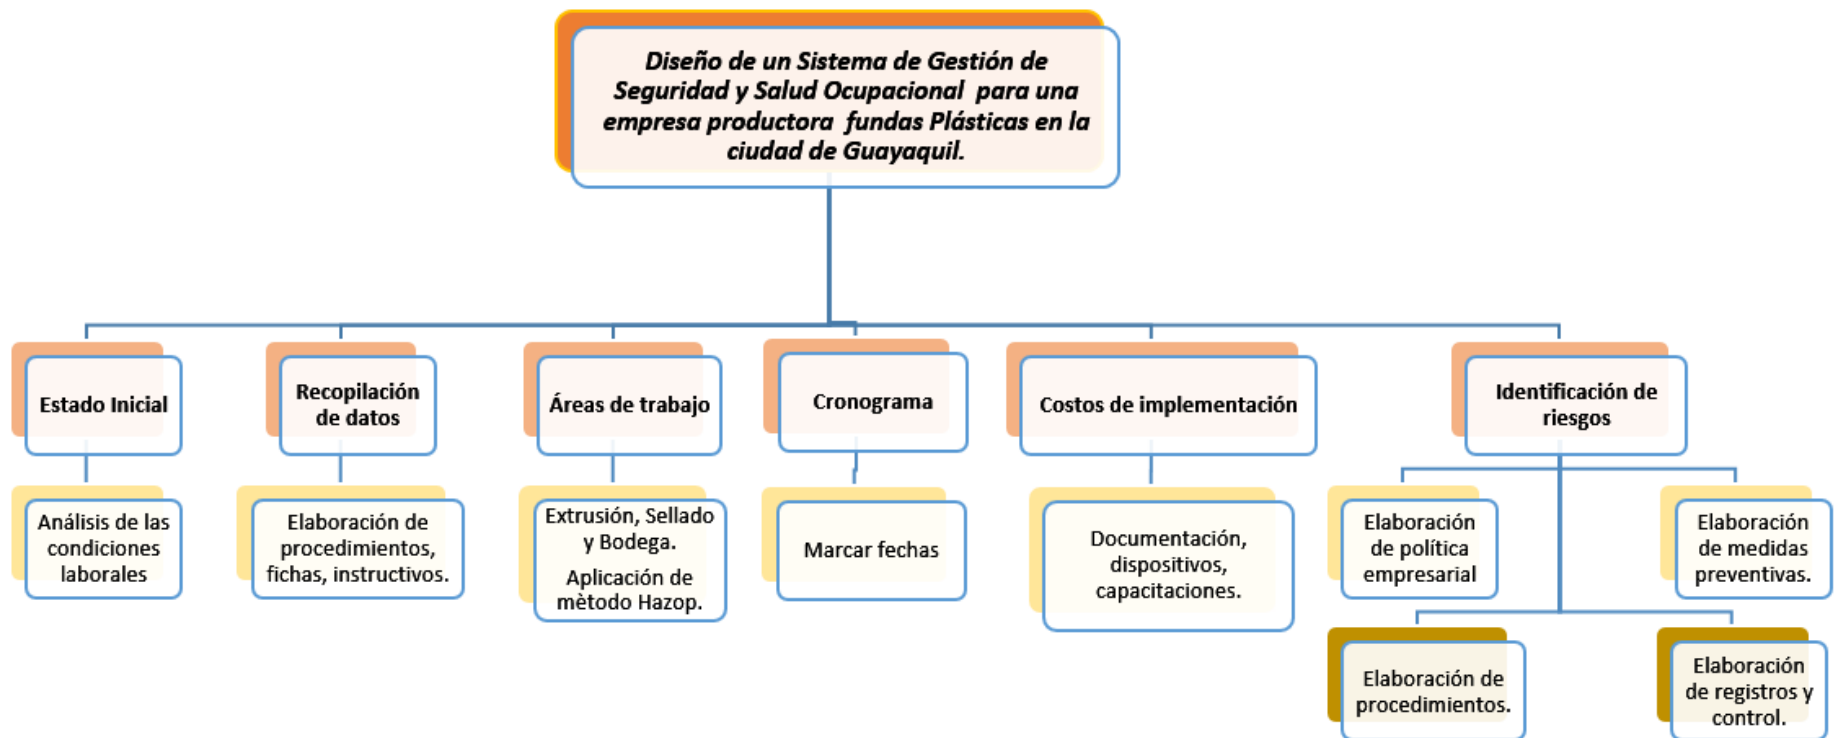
Diseño de un Sistema de Gestión de Seguridad y Salud Ocupacional para una empresa productora fundas Plásticas en la ciudad de Guayaquil.

Estado Inicial

Análisis de las condiciones laborales

Recopilación de datos

Elaboración de procedimientos, fichas, instructivos.

Áreas de trabajo

Extrusión, Sellado y Bodega.

Aplicación de mètodo Hazop.

Cronograma

Marcar fechas

Costos de implementación

Documentación, dispositivos, capacitaciones.

Identificación de riesgos

Elaboración de política empresarial

Elaboración de medidas preventivas.

Elaboración de procedimientos.

Elaboración de registros y control.